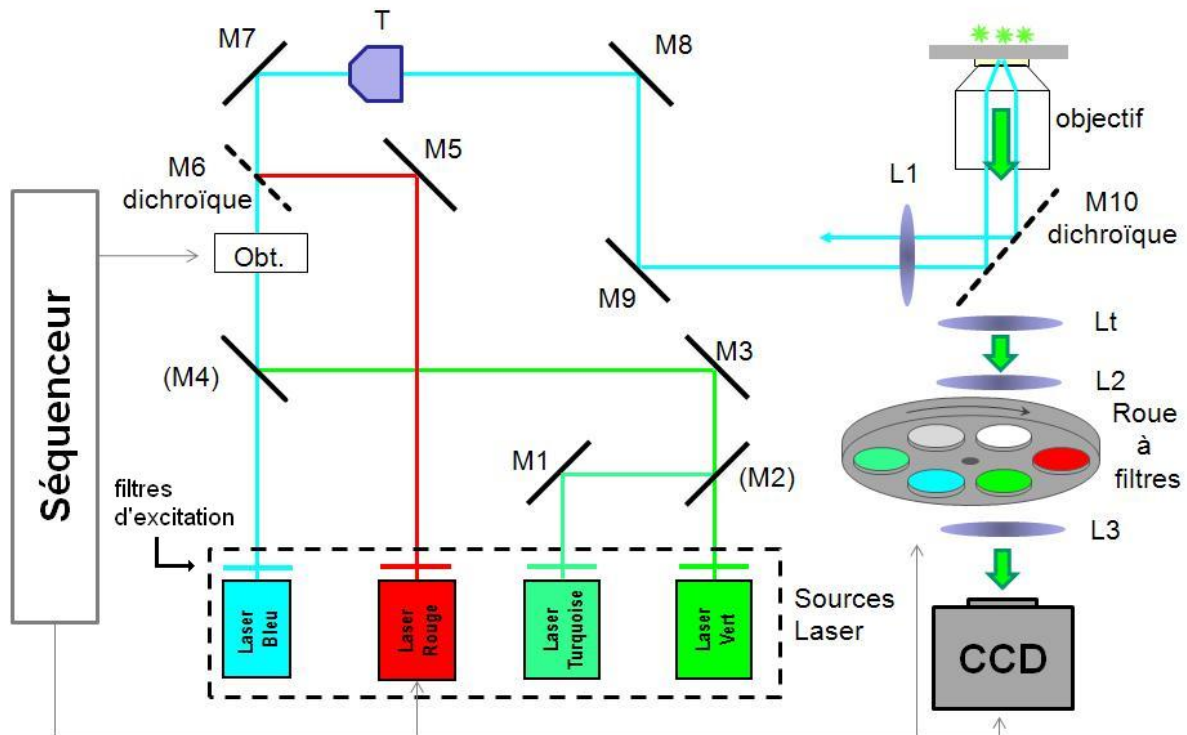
M7

T

M8

objectif

M6
dichroïque

M5

L1

M10
dichroïque

Séquenceur

Obt.

M9

Lt

(M4)

M3

L2

Roue
à
filtres

M1

(M2)

filtres
d'excitation

L3

Laser Bleu

Laser Rouge

Laser Turquoise

Laser Vert

Sources
Laser

CCD